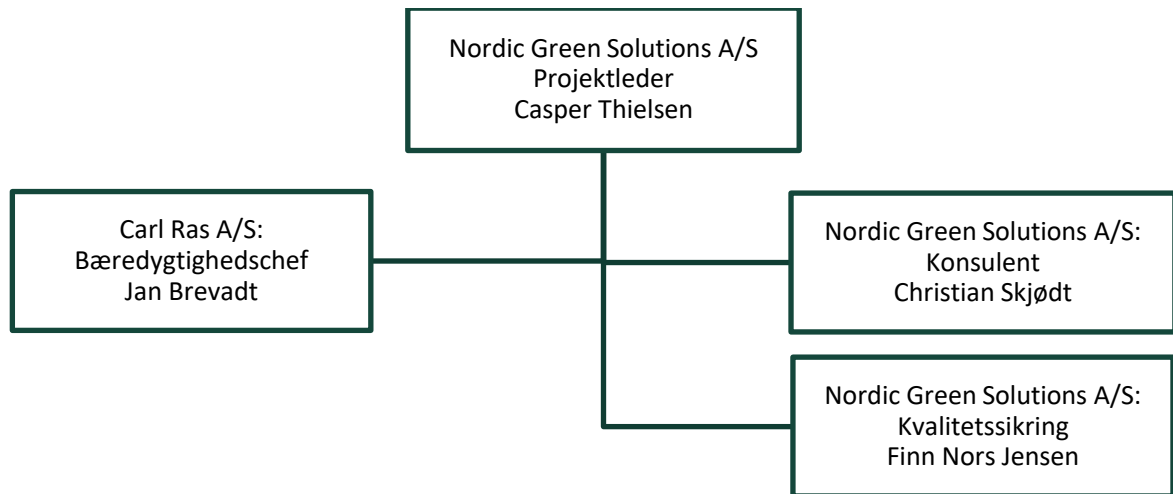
Nordic Green Solutions A/S
Projektleder
Casper Thielsen

Carl Ras A/S:
Bæredygtighedschef
Jan Brevadt

Nordic Green Solutions A/S:
Konsulent
Christian Skjødt

Nordic Green Solutions A/S:
Kvalitetssikring
Finn Nors Jensen